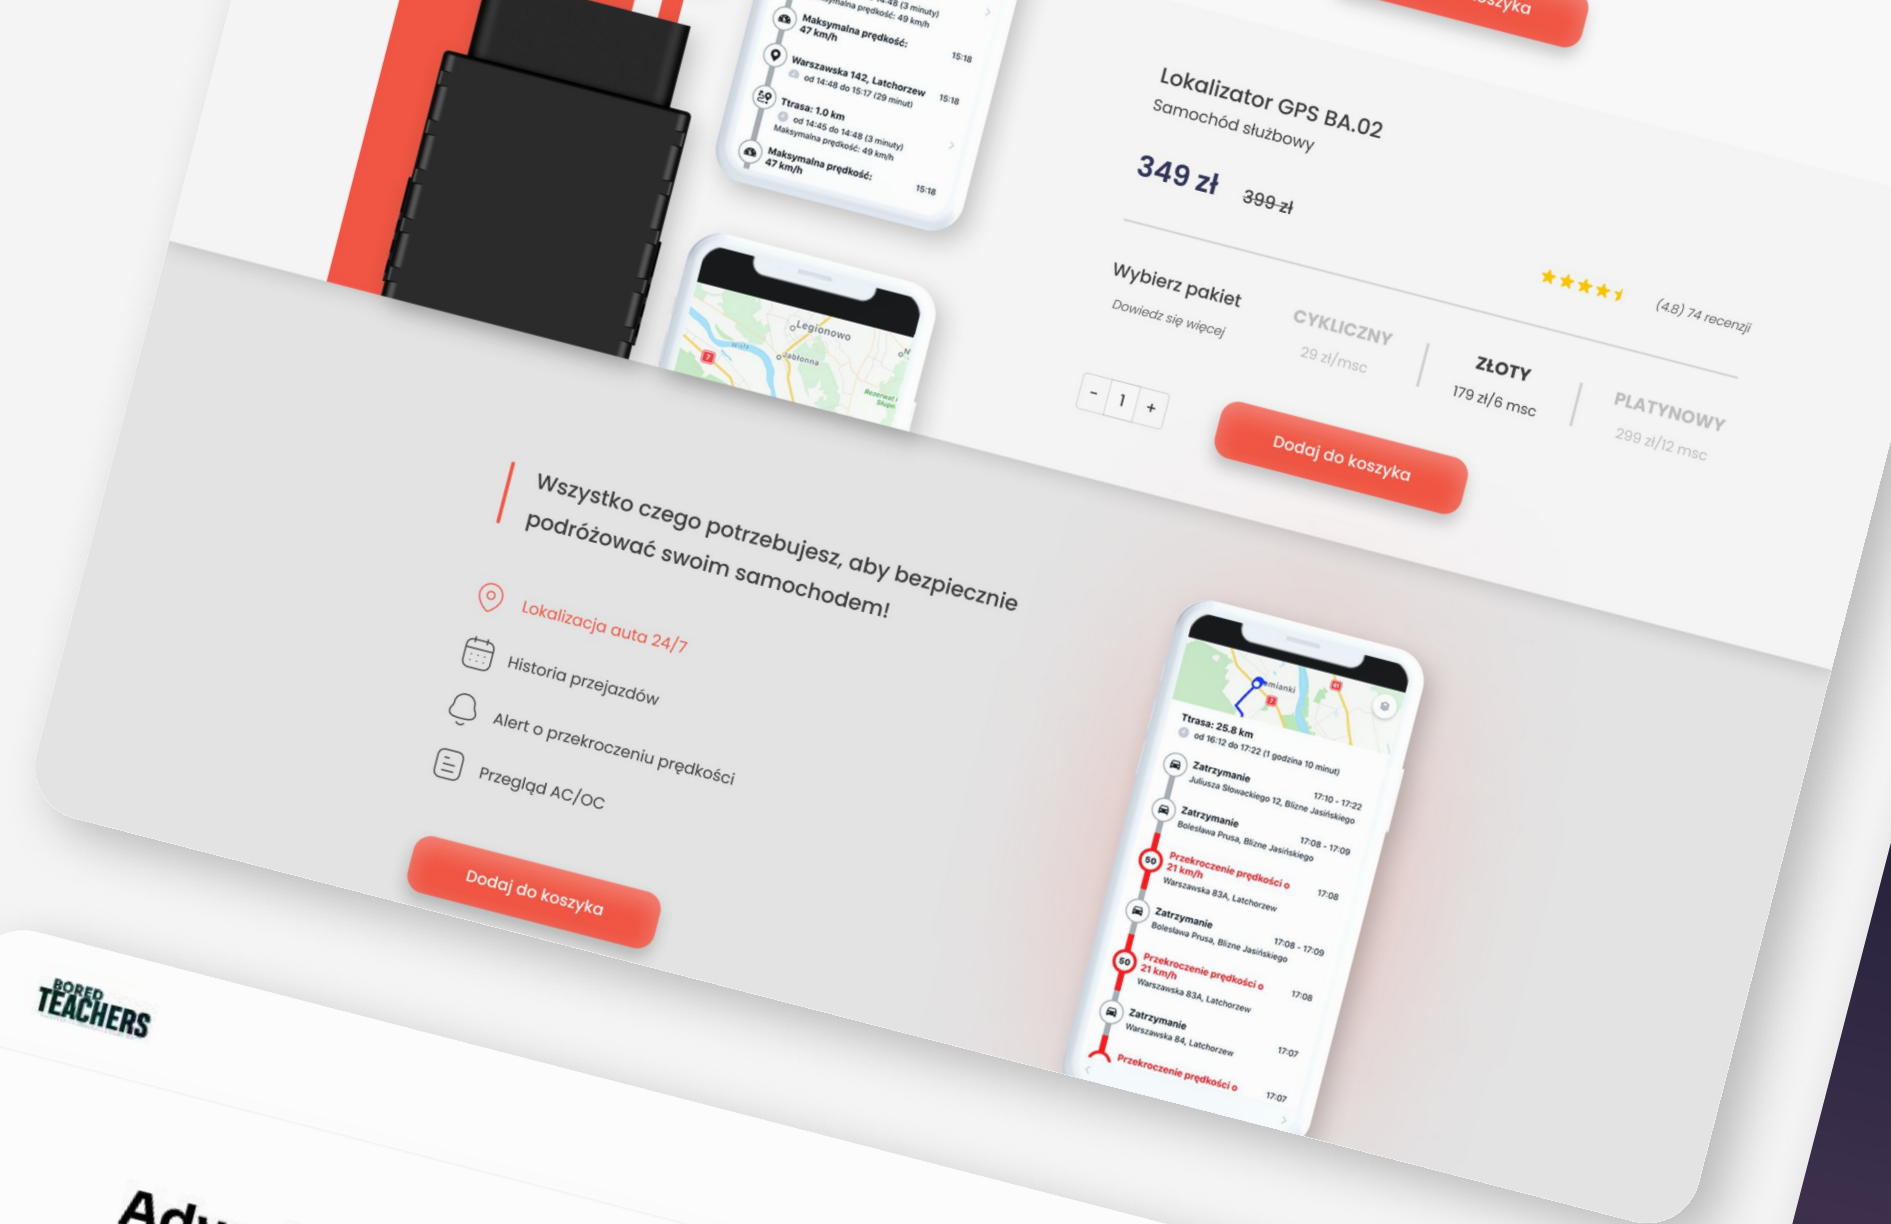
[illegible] (3 minuty)
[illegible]ymalna prędkość: 49 km/h
Maksymalna prędkość: 47 km/h
15:18
Warszawska 142, Latchorzew
od 14:48 do 15:17 (29 minut)
15:18
Ttrasa: 1.0 km
od 14:45 do 14:48 (3 minuty)
Maksymalna prędkość: 49 km/h
Maksymalna prędkość: 47 km/h
15:18

Legionowo
Jabłonna

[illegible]oszyka

Lokalizator GPS BA.02
Samochód służbowy
349 zł 399 zł

(4.8) 74 recenzji

Wybierz pakiet
Dowiedz się więcej

CYKLICZNY
29 zł/msc

ZŁOTY
179 zł/6 msc

PLATYNOWY
299 zł/12 msc

- 1 +

Dodaj do koszyka

Wszystko czego potrzebujesz, aby bezpiecznie podróżować swoim samochodem!

Lokalizacja auta 24/7
Historia przejazdów
Alert o przekroczeniu prędkości
Przegląd AC/OC

Dodaj do koszyka

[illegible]mianki
Ttrasa: 25.8 km
od 16:12 do 17:22 (1 godzina 10 minut)
Zatrzymanie
Juliusza Słowackiego 12, Blizne Jasińskiego
17:10 - 17:22
Zatrzymanie
Bolesława Prusa, Blizne Jasińskiego
17:08 - 17:09
50
Przekroczenie prędkości o 21 km/h
Warszawska 83A, Latchorzew
17:08
Zatrzymanie
Bolesława Prusa, Blizne Jasińskiego
17:08 - 17:09
50
Przekroczenie prędkości o 21 km/h
Warszawska 83A, Latchorzew
17:08
Zatrzymanie
Warszawska 84, Latchorzew
17:07
Przekroczenie prędkości o
17:07

BORED TEACHERS

Adv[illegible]